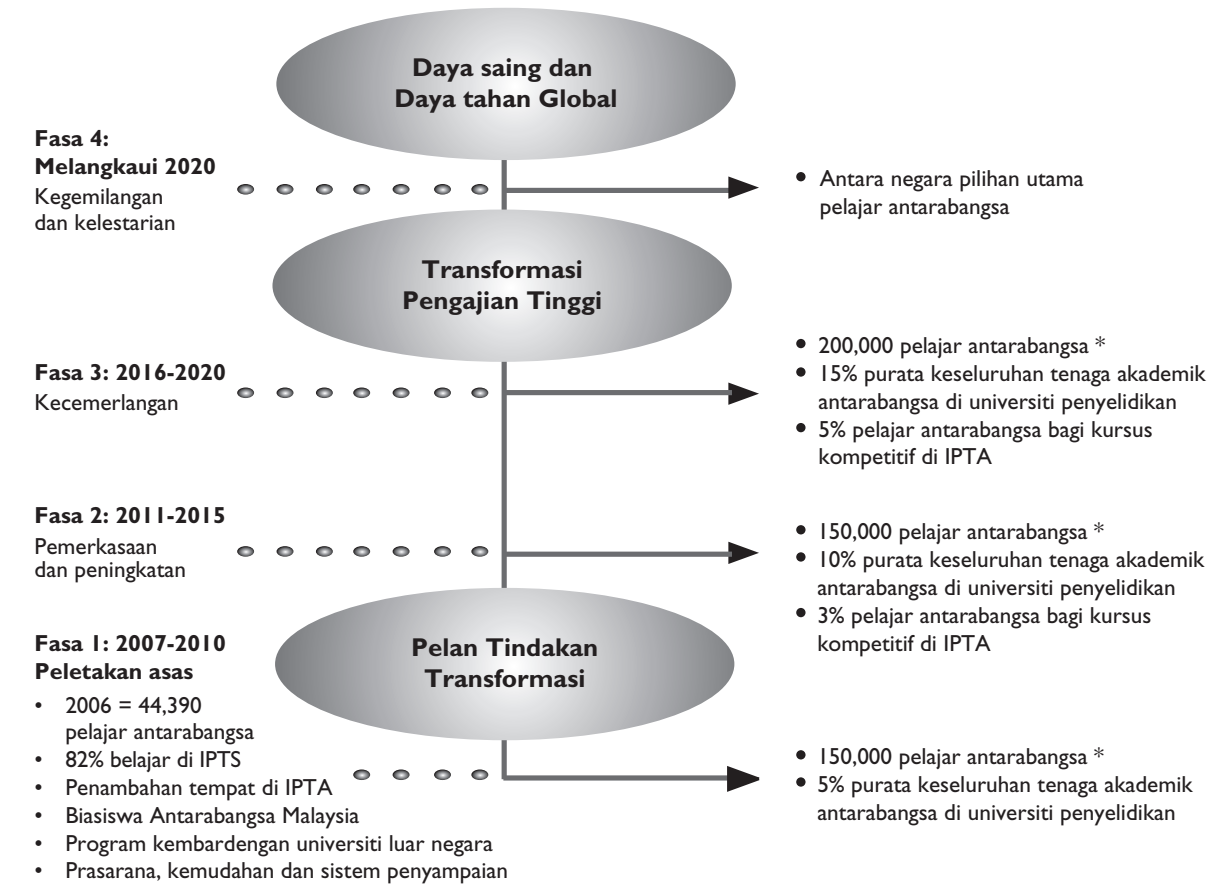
Daya saing dan Daya tahan Global

Fasa 4: Melangkaui 2020
Kegemilangan dan kelestarian

• Antara negara pilihan utama pelajar antarabangsa

Transformasi Pengajian Tinggi

Fasa 3: 2016-2020
Kecemerlangan

• 200,000 pelajar antarabangsa *
• 15% purata keseluruhan tenaga akademik antarabangsa di universiti penyelidikan
• 5% pelajar antarabangsa bagi kursus kompetitif di IPTA

Fasa 2: 2011-2015
Pemerkasaan dan peningkatan

• 150,000 pelajar antarabangsa *
• 10% purata keseluruhan tenaga akademik antarabangsa di universiti penyelidikan
• 3% pelajar antarabangsa bagi kursus kompetitif di IPTA

Fasa 1: 2007-2010
Peletakan asas

• 2006 = 44,390 pelajar antarabangsa
• 82% belajar di IPTS
• Penambahan tempat di IPTA
• Biasiswa Antarabangsa Malaysia
• Program kembardengan universiti luar negara
• Prasarana, kemudahan dan sistem penyampaian

Pelan Tindakan Transformasi

• 150,000 pelajar antarabangsa *
• 5% purata keseluruhan tenaga akademik antarabangsa di universiti penyelidikan